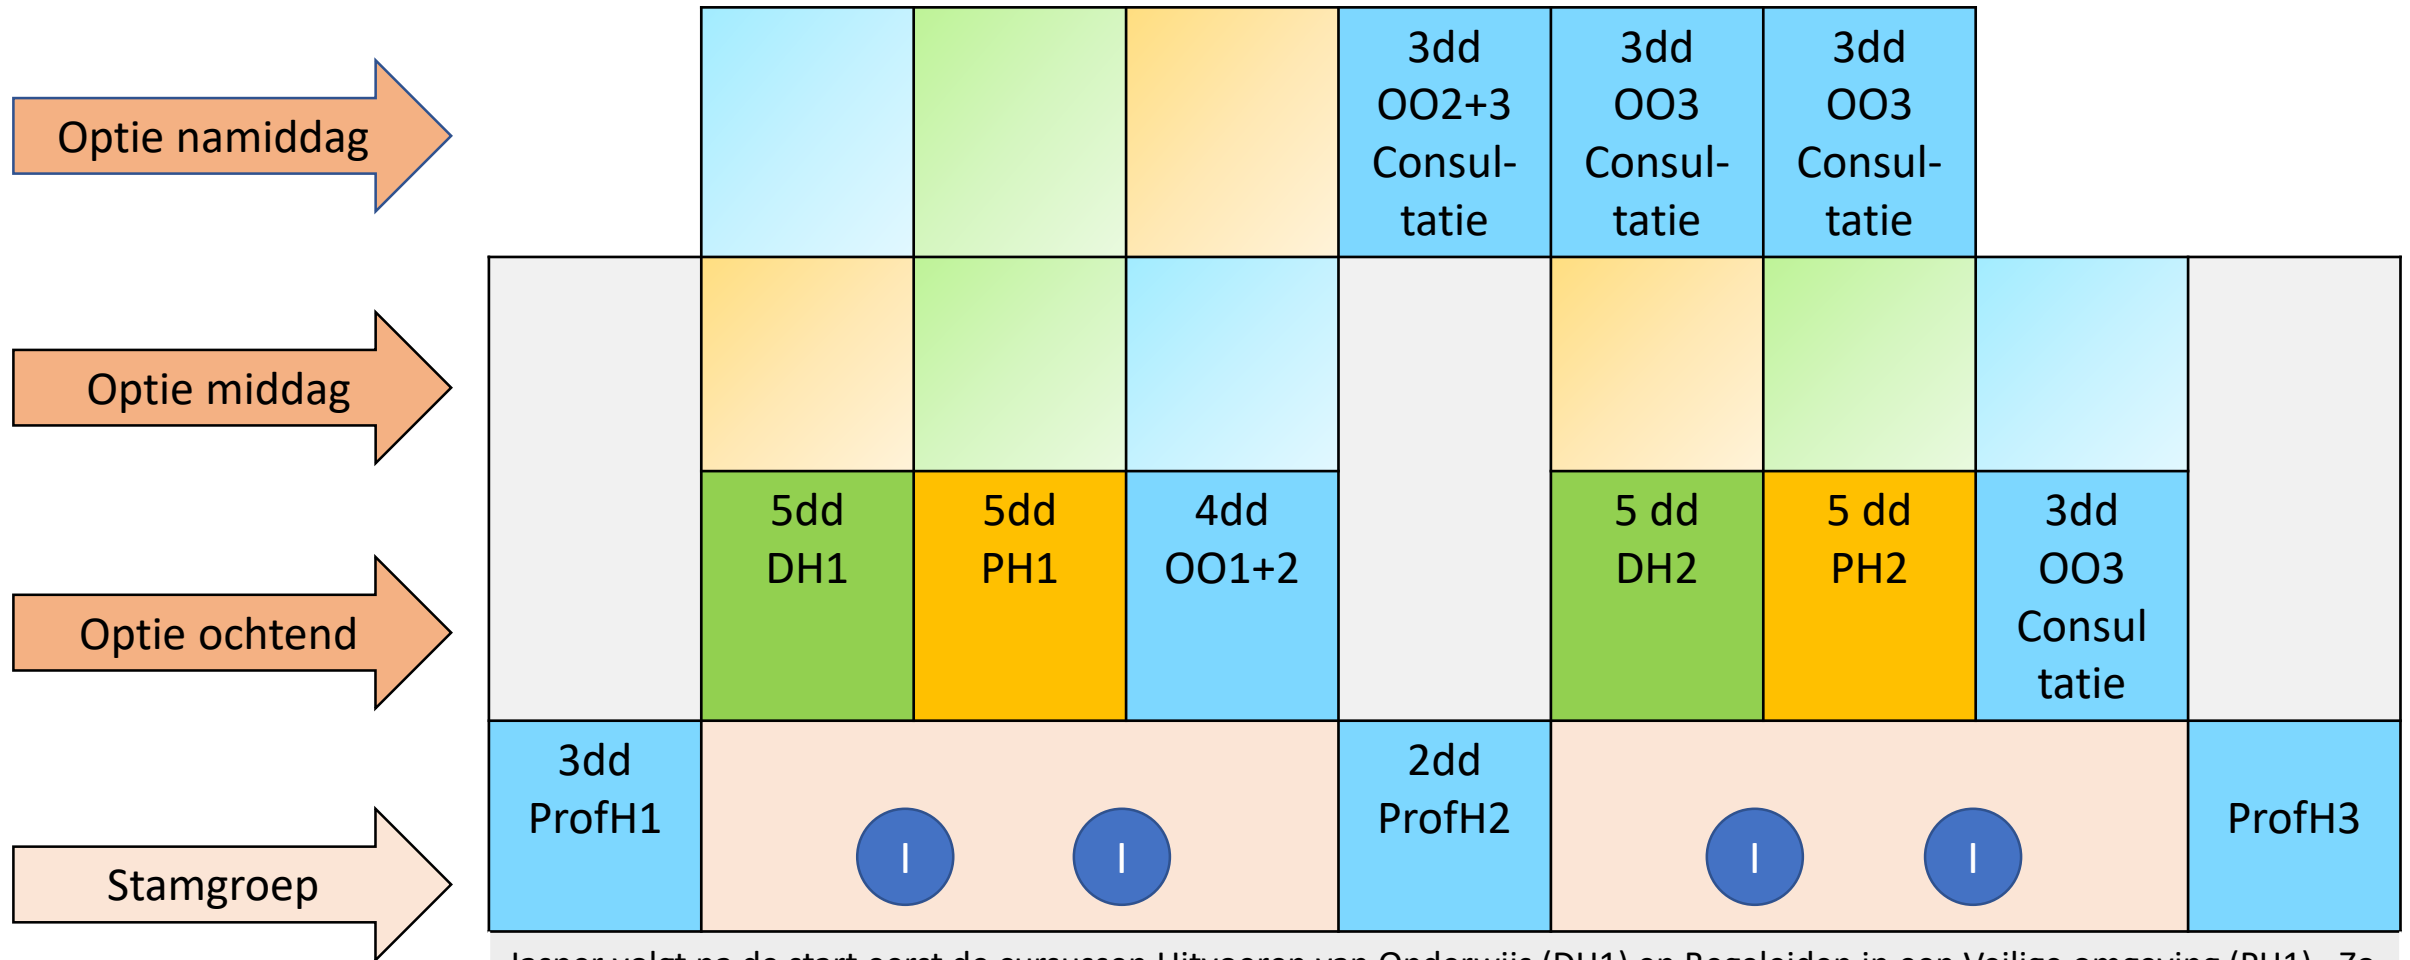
Optie namiddag

Optie middag

Optie ochtend

Stamgroep

| | | | | 3dd OO2+3 Consul-tatie | 3dd OO3 Consul-tatie | 3dd OO3 Consul-tatie | | |
|---|---|---|---|---|---|---|---|---|
| | | | | | | | | |
| | 5dd DH1 | 5dd PH1 | 4dd OO1+2 | | 5 dd DH2 | 5 dd PH2 | 3dd OO3 Consul tatie | |
| 3dd ProfH1 | I | I | | 2dd ProfH2 | I | I | | ProfH3 |

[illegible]